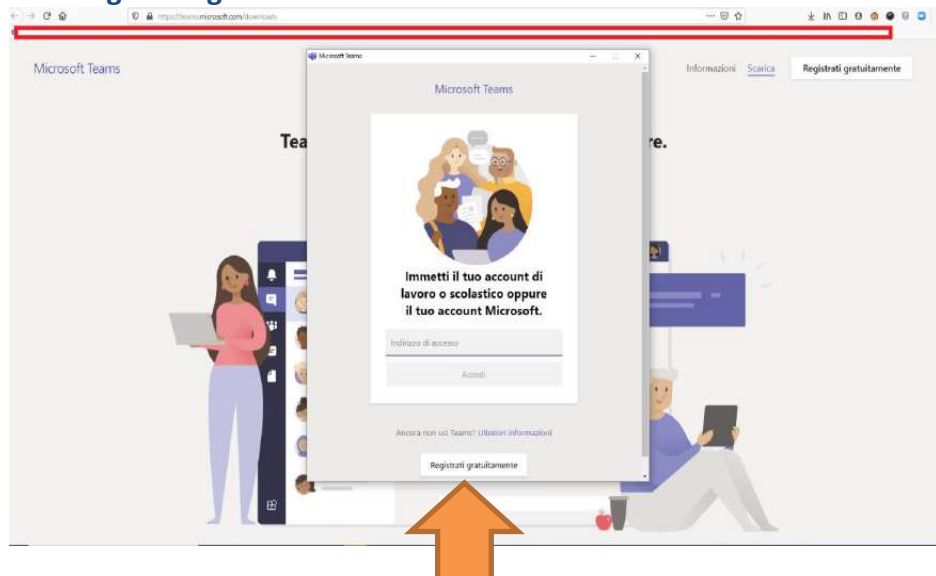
https://teams.microsoft.com/downloads

Microsoft Teams

Informazioni Scarica Registrati gratuitamente

Tea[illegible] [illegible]re.

Microsoft Teams

Microsoft Teams

Immetti il tuo account di lavoro o scolastico oppure il tuo account Microsoft.

Indirizzo di accesso

Accedi

Ancora non usi Teams? Ulteriori informazioni

Registrati gratuitamente